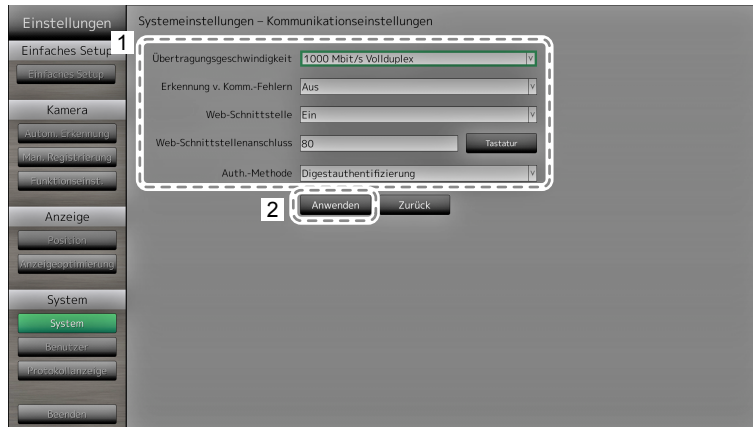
Einstellungen
Einfaches Setup
Einfaches Setup
Kamera
Autom. Erkennung
Man. Registrierung
Funktionseinst.
Anzeige
Position
Anzeigeoptimierung
System
System
Benutzer
Protokollanzeige
Beenden

Systemeinstellungen – Kommunikationseinstellungen

1

Übertragungsgeschwindigkeit 1000 Mbit/s Vollduplex
Erkennung v. Komm.-Fehlern Aus
Web-Schnittstelle Ein
Web-Schnittstellenanschluss 80 Tastatur
Auth.-Methode Digestauthentifizierung

2

Anwenden Zurück